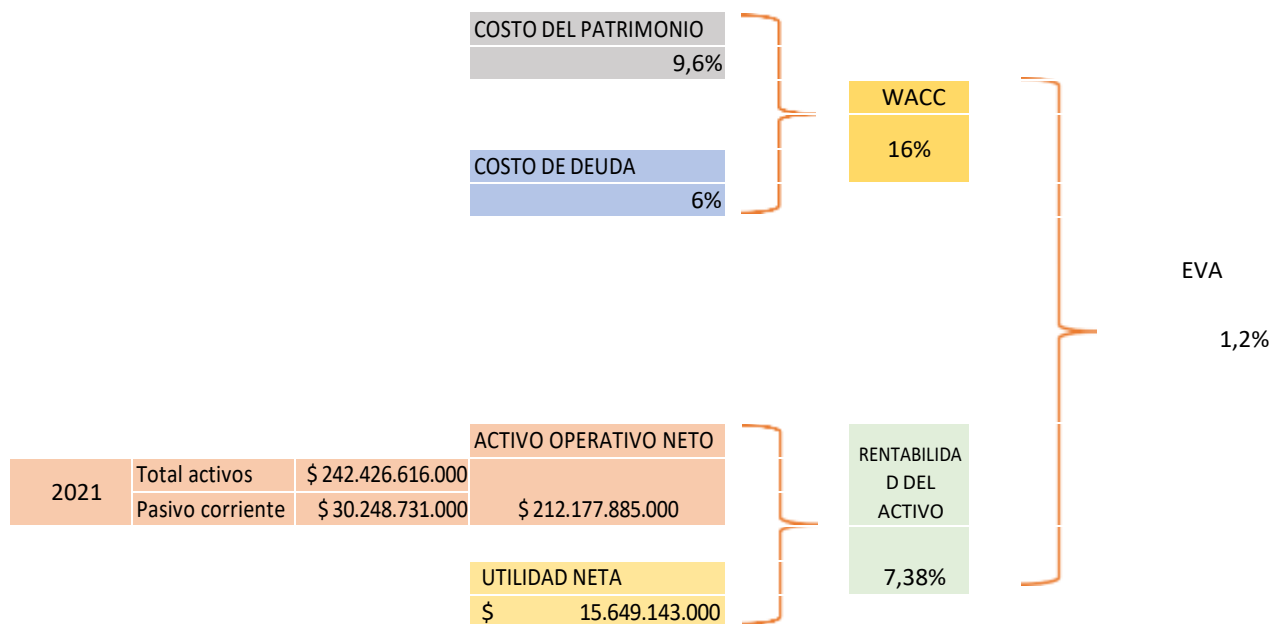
COSTO DEL PATRIMONIO

9,6%

WACC

16%

COSTO DE DEUDA

6%

EVA

1,2%

ACTIVO OPERATIVO NETO

| 2021 | Total activos | $ 242.426.616.000 | |
|---|---|---|---|
| | Pasivo corriente | $ 30.248.731.000 | $ 212.177.885.000 |

RENTABILIDAD DEL ACTIVO

7,38%

UTILIDAD NETA

$ 15.649.143.000